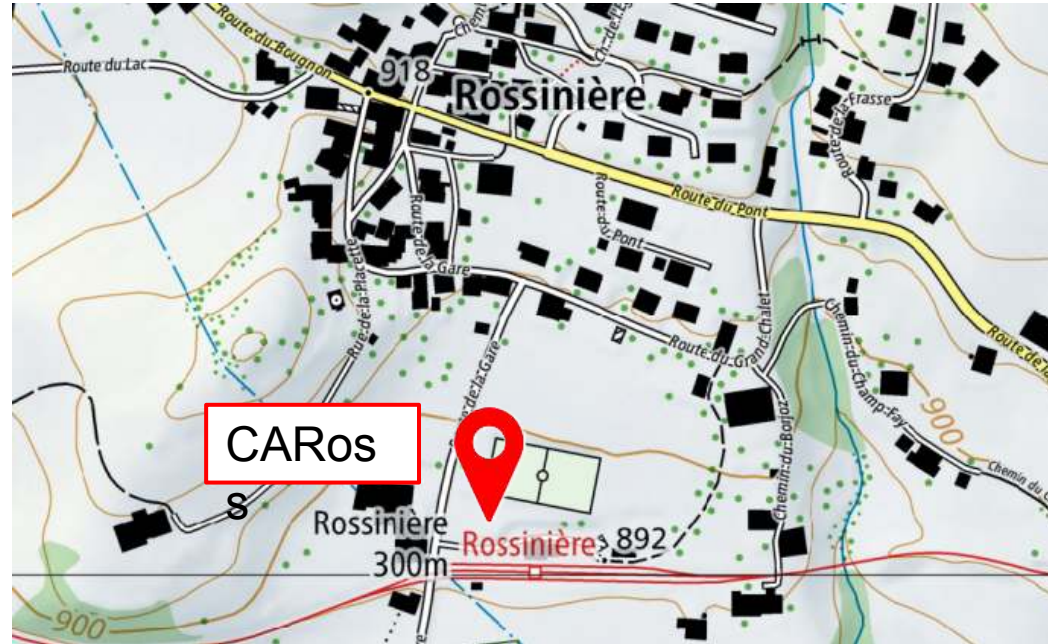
Route du Lac
Route du Bugnon
918
Chemin
Ch. de la
Rossinière
Route de la Frasse
Route du Pont
Route du Pont
Route de la Placette
Route de la Gare
Route de la Gare
Route du Pont
Route du Grand Chalet
Chemin du Champ-Fay
Chemin du Bojoz
Chemin du
900
CARos
s
Rossinière
Rossinière
892
300m
900
Route de l